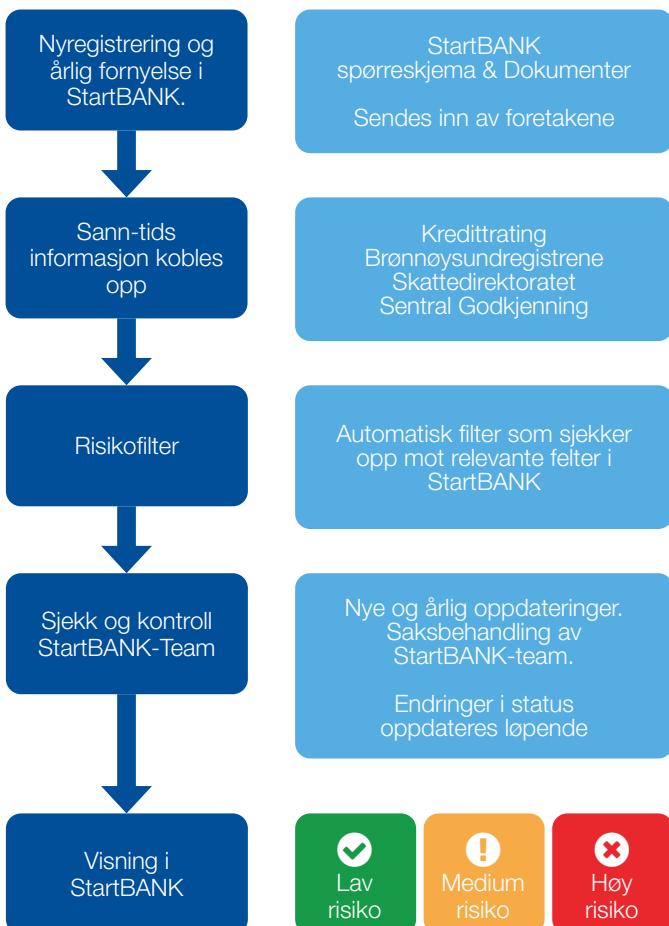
Nyregistrering og årlig fornyelse i StartBANK.

StartBANK spørreskjema & Dokumenter

Sendes inn av foretakene

Sann-tids informasjon kobles opp

Kredittrating
Brønnøysundregistrene
Skattedirektoratet
Sentral Godkjenning

Risikofilter

Automatisk filter som sjekker opp mot relevante felter i StartBANK

Sjekk og kontroll StartBANK-Team

Nye og årlig oppdateringer. Saksbehandling av StartBANK-team.

Endringer i status oppdateres løpende

Visning i StartBANK

Lav risiko

Medium risiko

Høy risiko